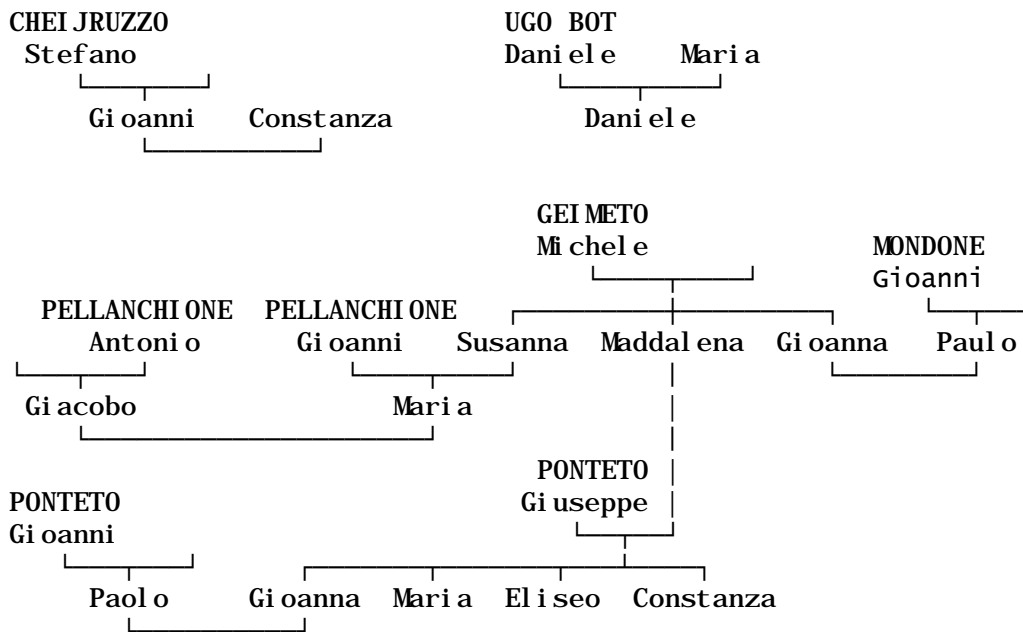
CHEIJRUZZO
Stefano

Gioanni Constanza

UGO BOT
Daniele Maria

Daniele

GEIMETO
Michele

MONDONE
Gioanni

PELLANCHIONE
Antonio

PELLANCHIONE
Gioanni

Susanna Maddalena Gioanna Paulo

Giacobo

Maria

PONTETO
Giuseppe

PONTETO
Gioanni

Paolo Gioanna Maria Eliseo Constanza